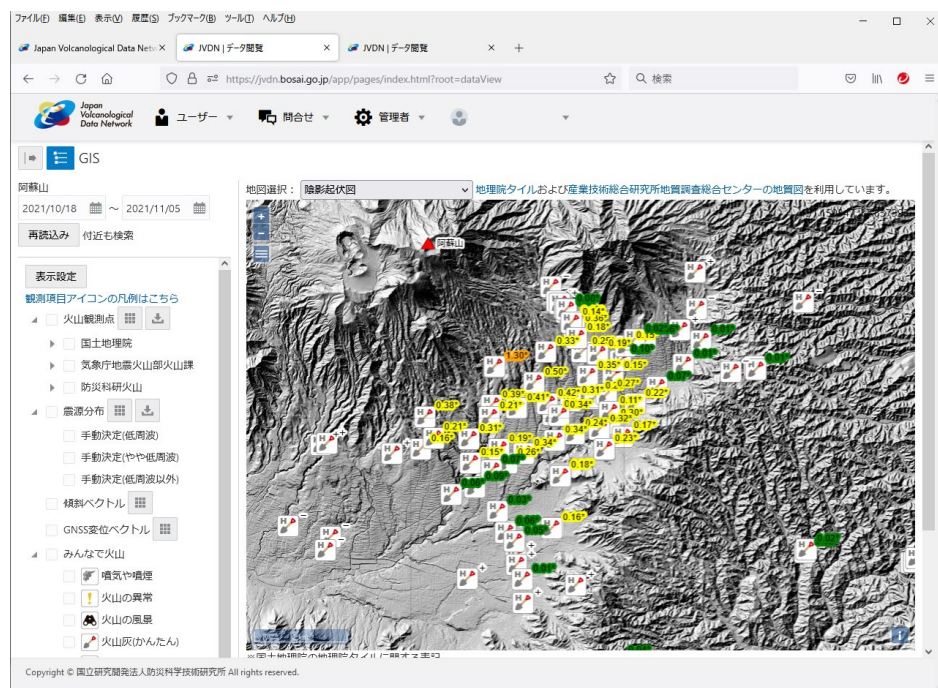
ファイル(F) 編集(E) 表示(V) 履歴(S) ブックマーク(B) ツール(T) ヘルプ(H)

Japan Volcanological Data Netw ×
JVDN | データ閲覧 ×
JVDN | データ閲覧 ×
+

https://jvdn.bosai.go.jp/app/pages/index.html?root=dataView
検索

Japan Volcanological Data Network
ユーザー
問合せ
管理者

GIS

阿蘇山
2021/10/18 ~ 2021/11/05
再読込み 付近も検索

表示設定
観測項目アイコンの凡例はこちら
火山観測点
国土地理院
気象庁地震火山部火山課
防災科研火山
震源分布
手動決定(低周波)
手動決定(やや低周波)
手動決定(低周波以外)
傾斜ベクトル
GNSS変位ベクトル
みんなで火山
噴気や噴煙
火山の異常
火山の風景
火山灰(かんたん)

地図選択: 陰影起伏図
地理院タイルおよび産業技術総合研究所地質調査総合センターの地質図を利用しています。

阿蘇山
1.30*
0.14*
0.36*
0.18*
0.33*
0.20*
0.19*
0.15*
0.35*
0.15*
0.50*
0.31*
0.27*
0.39*
0.41*
0.42*
0.22*
0.21*
0.34*
0.11*
0.30*
0.38*
0.32*
0.21*
0.24*
0.17*
0.16*
0.31*
0.34*
0.23*
0.19*
0.34*
0.15*
0.26*
0.18*
0.16*
0.07*
0.03*

※国土地理院の地理院タイルに関する表記

Copyright © 国立研究開発法人防災科学技術研究所 All rights reserved.